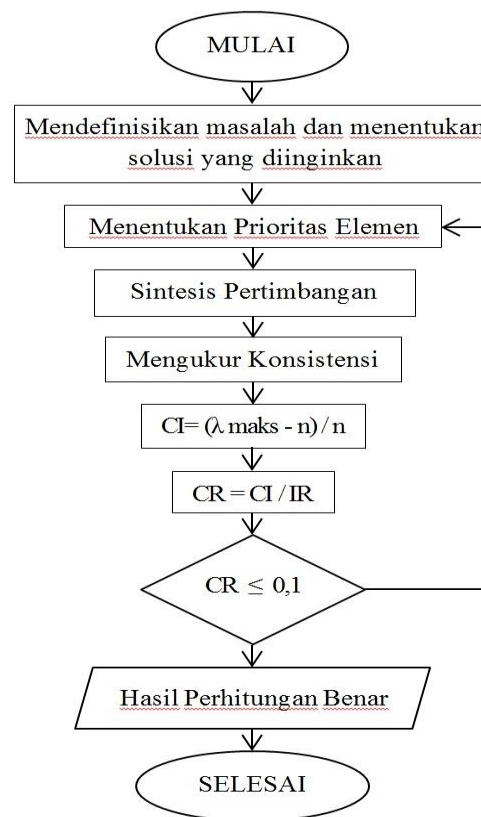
MULAI

Mendefinisikan masalah dan menentukan solusi yang diinginkan

Menentukan Prioritas Elemen

Sintesis Pertimbangan

Mengukur Konsistensi

CI= ($\lambda$ maks - n) / n

CR = CI / IR

CR $\leq$ 0,1

Hasil Perhitungan Benar

SELESAI